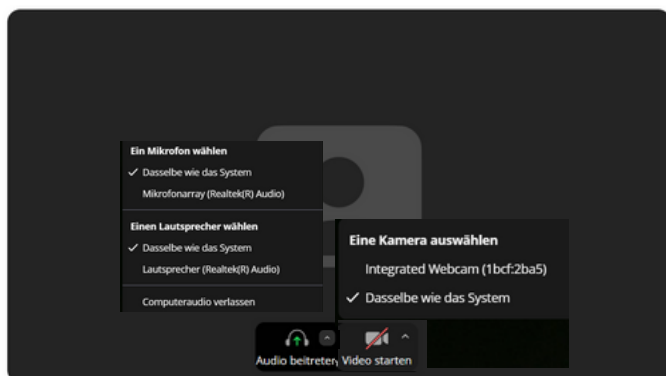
Ein Mikrofon wählen
✓ Dasselbe wie das System
Mikrofonarray (Realtek(R) Audio)

Einen Lautsprecher wählen
✓ Dasselbe wie das System
Lautsprecher (Realtek(R) Audio)

Computeraudio verlassen

Eine Kamera auswählen
Integrated Webcam (1bcf:2ba5)
✓ Dasselbe wie das System

Audio beitreten
Video starten